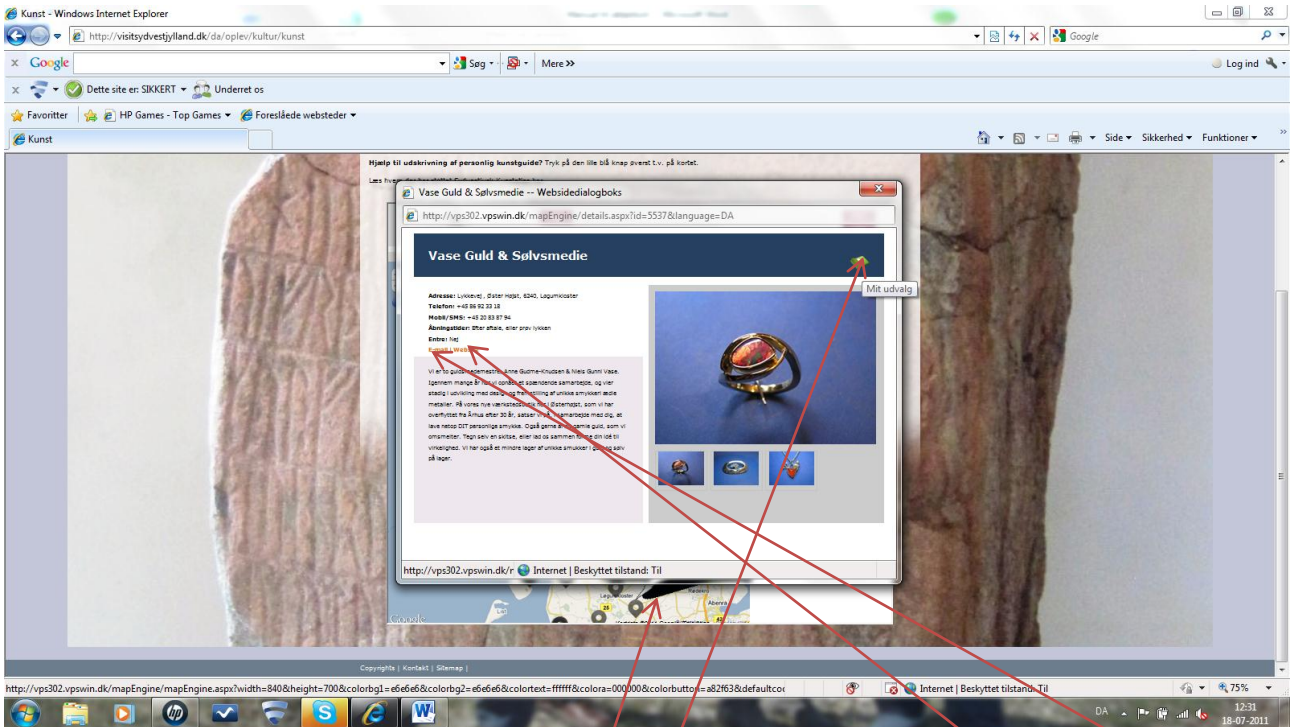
Kunst - Windows Internet Explorer

http://visitsydvestjylland.dk/da/oplev/kultur/kunst

Google

Google

Søg

Mere »

Log ind

Dette site er: SIKKERT

Underret os

Favoritter

HP Games - Top Games

Foreslåede websteder

Kunst

Side

Sikkerhed

Funktioner

Hjælp til udskrivning af personlig kunstguide? Tryk på den lille blå knap øverst t.v. på kortet.

Vase Guld & Sølvsmedie -- Websidedialogboks

http://vps302.vpswin.dk/mapEngine/details.aspx?id=5537&language=DA

Vase Guld & Sølvsmedie

Mit udvalg

Adresse: Lykkevej , Øster Højst, 6240, Løgumkloster
Telefon: +45 86 92 33 18
Mobil/SMS: +45 20 83 87 94
Åbningstider: Efter aftale, eller prøv lykken
Entre: Nej
E-mail | Web

Vi er to guldsmedemestre, Anne Gudme-Knudsen & Niels Gunni Vase. Igennem mange år har vi oplevet et spændende samarbejde, og vier stadig i udvikling med design og fremstilling af unikke smykker i ædle metaller. På vores nye værksted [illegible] i Øster Højst, som vi har overflyttet fra Århus efter 30 år, satser vi på at samarbejde med dig, at lave netop DIT personlige smykke. Også gerne af dit gamle guld, som vi omsmelter. Tegn selv en skitse, eller lad os sammen forme din idé til virkelighed. Vi har også et mindre lager af unikke smukker i guld og sølv på lager.

http://vps302.vpswin.dk/r Internet | Beskyttet tilstand: Til

Løgumkloster

Abenrå

Google

Copyrights | Kontakt | Sitemap |

http://vps302.vpswin.dk/mapEngine/mapEngine.aspx?width=840&height=700&colorbg1=e6e6e6&colorbg2=e6e6e6&colortext=ffffff&colora=000000&colorbutton=a82f63&defaultcol

Internet | Beskyttet tilstand: Til

75%

DA

12:31
18-07-2011